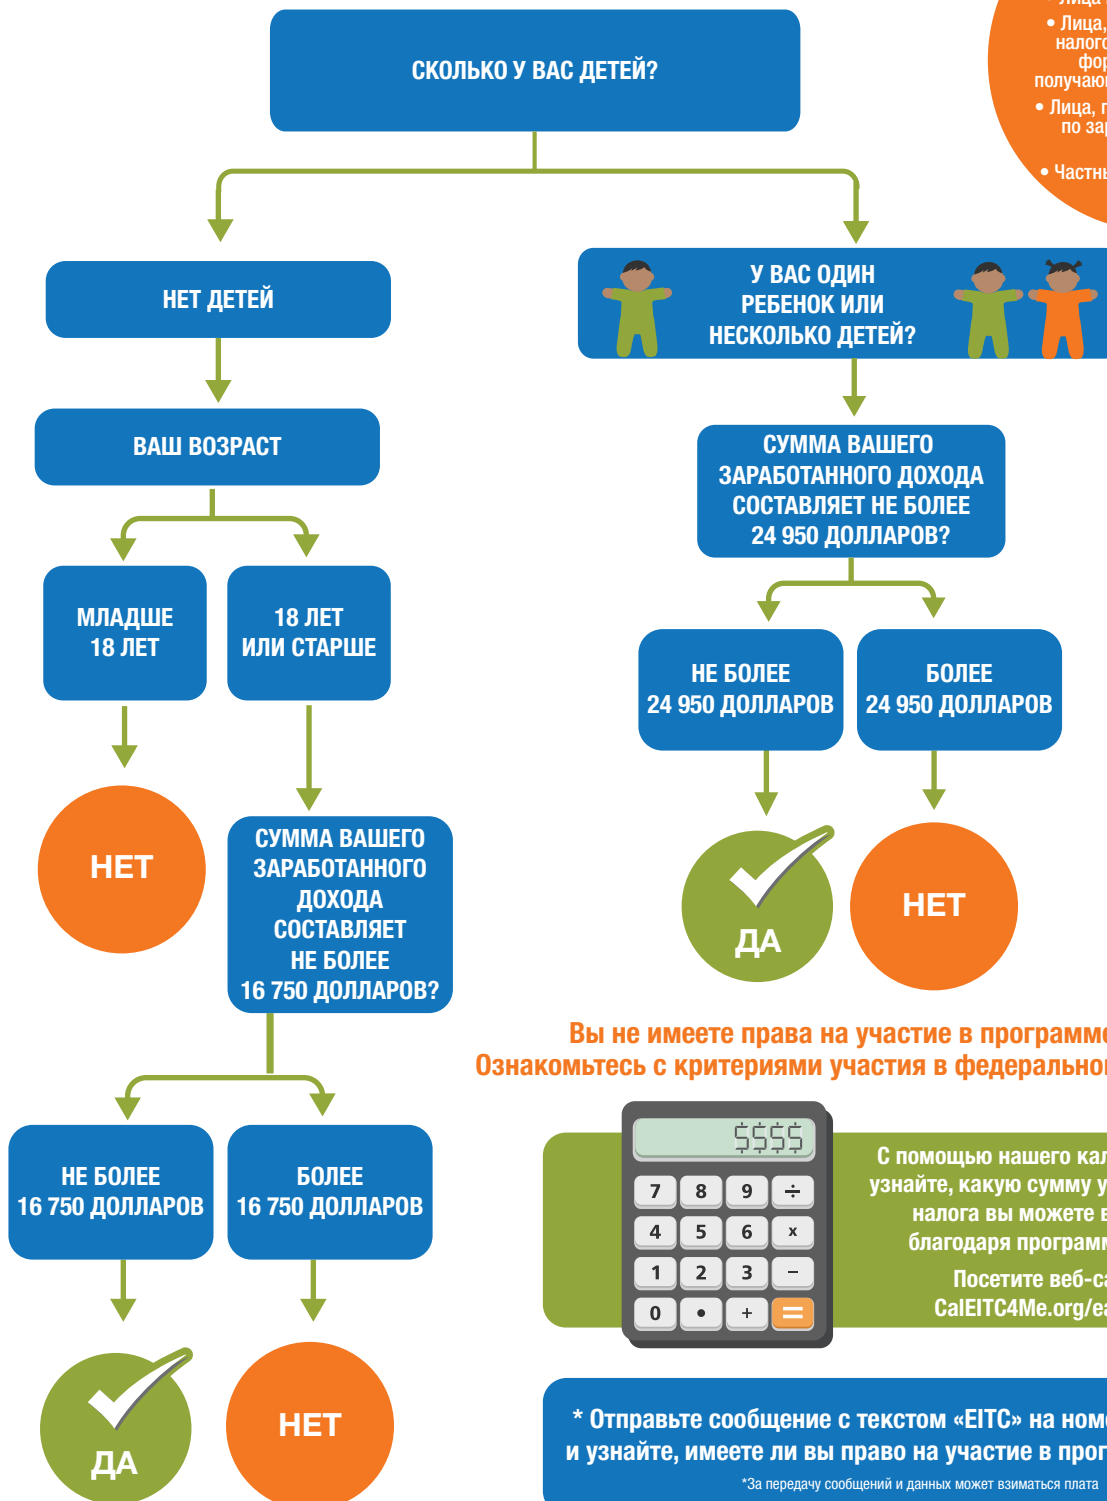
• Лица
• Лица, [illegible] налого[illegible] фор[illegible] получаю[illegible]
• Лица, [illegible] по за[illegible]
• Частн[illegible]

СКОЛЬКО У ВАС ДЕТЕЙ?

НЕТ ДЕТЕЙ

ВАШ ВОЗРАСТ

МЛАДШЕ 18 ЛЕТ

18 ЛЕТ ИЛИ СТАРШЕ

НЕТ

СУММА ВАШЕГО ЗАРАБОТАННОГО ДОХОДА СОСТАВЛЯЕТ НЕ БОЛЕЕ 16 750 ДОЛЛАРОВ?

НЕ БОЛЕЕ 16 750 ДОЛЛАРОВ

БОЛЕЕ 16 750 ДОЛЛАРОВ

ДА

НЕТ

У ВАС ОДИН РЕБЕНОК ИЛИ НЕСКОЛЬКО ДЕТЕЙ?

СУММА ВАШЕГО ЗАРАБОТАННОГО ДОХОДА СОСТАВЛЯЕТ НЕ БОЛЕЕ 24 950 ДОЛЛАРОВ?

НЕ БОЛЕЕ 24 950 ДОЛЛАРОВ

БОЛЕЕ 24 950 ДОЛЛАРОВ

ДА

НЕТ

Вы не имеете права на участие в программ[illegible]
Ознакомьтесь с критериями участия в федерально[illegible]

$$$$
7 8 9 ÷
4 5 6 x
1 2 3 −
0 • + =

С помощью нашего ка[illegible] узнайте, какую сумму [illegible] налога вы можете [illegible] благодаря програм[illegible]

Посетите веб-с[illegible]
CalEITC4Me.org/e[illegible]

* Отправьте сообщение с текстом «EITC» на ном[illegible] и узнайте, имеете ли вы право на участие в про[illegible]

*За передачу сообщений и данных может взиматься плата